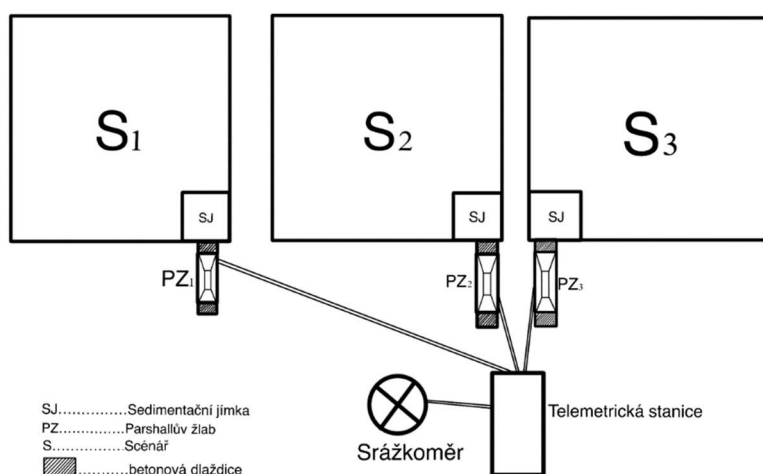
$S_1$

$S_2$

$S_3$

SJ

SJ

SJ

$PZ_1$

$PZ_2$

$PZ_3$

Telemetrická stanice

Srážkoměr

SJ...............Sedimentační jímka
PZ...............Parshallův žlab
S...............Scénář
...........betonová dlaždice